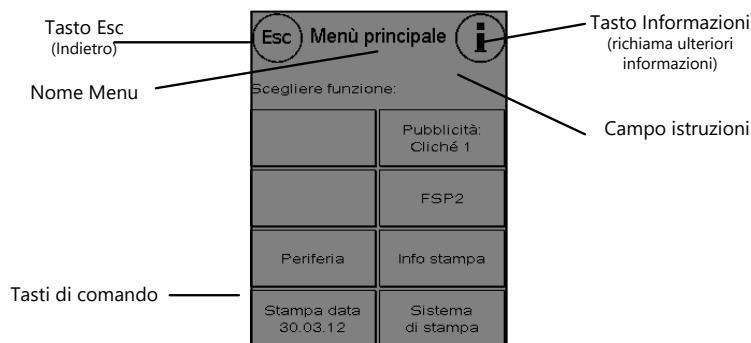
Tasto Esc
(Indietro)

Esc

Menù principale

i

Tasto Informazioni
(richiama ulteriori informazioni)

Nome Menu

Scegliere funzione:

Campo istruzioni

| | |
|---|---|
| | Pubblicità: Cliché 1 |
| | FSP2 |
| Periferia | Info stampa |
| Stampa data 30.03.12 | Sistema di stampa |

Tasti di comando